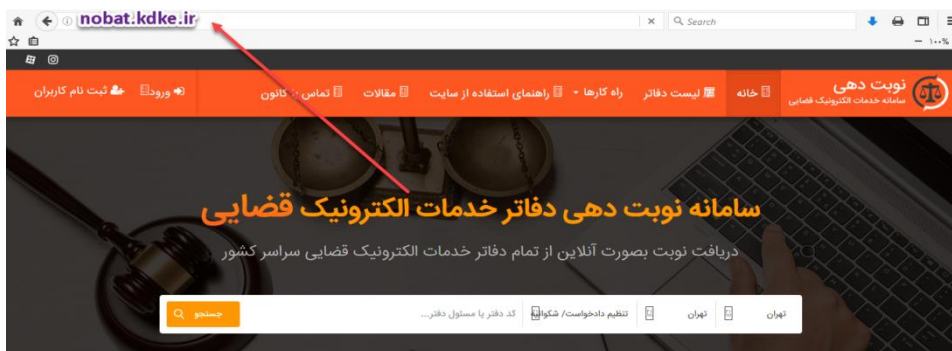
nobat.kdke.ir

Search

۱۰۰%

نوبت دهی
سامانه خدمات الکترونیک قضایی

خانه
لیست دفاتر
راه کارها
راهنمای استفاده از سایت
مقالات
تماس با کانون

ورود
ثبت نام کاربران

سامانه نوبت دهی دفاتر خدمات الکترونیک قضایی

دریافت نوبت بصورت آنلاین از تمام دفاتر خدمات الکترونیک قضایی سراسر کشور

تهران
تهران
تنظیم دادخواست/ شکوائیه
کد دفتر یا مسئول دفتر...
جستجو